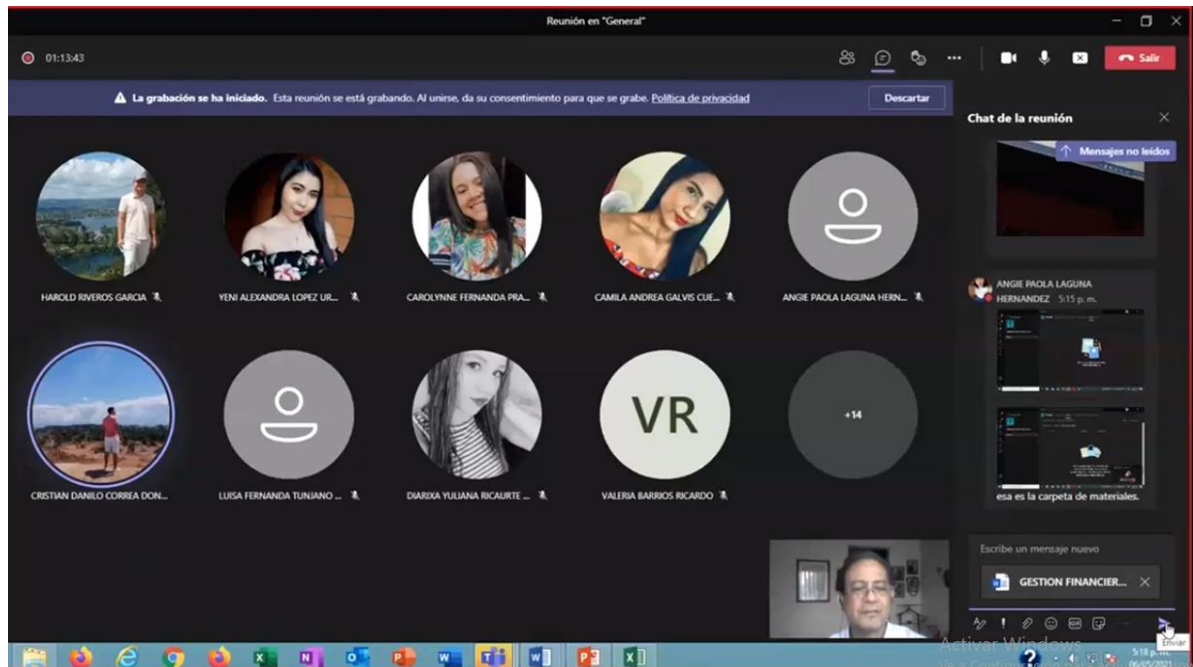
Reunión en "General"

01:13:43

Salir

La grabación se ha iniciado. Esta reunión se está grabando. Al unirse, da su consentimiento para que se grabe. Política de privacidad

Descartar

Chat de la reunión

Mensajes no leídos

HAROLD RIVEROS GARCIA

YENI ALEXANDRA LOPEZ UR...

CAROLYNNE FERNANDA PRA...

CAMILA ANDREA GALVIS CUE...

ANGIE PAOLA LAGUNA HERN...

ANGIE PAOLA LAGUNA HERNANDEZ 5:15 p. m.

VR

+14

CRISTIAN DANILO CORREA DON...

LUISA FERNANDA TUNJANO ...

DIARIXA YULIANA RICAURTE ...

VALERIA BARRIOS RICARDO

esa es la carpeta de materiales.

Escribe un mensaje nuevo

GESTION FINANCIER...

Enviar

Activar Windows

5:18 p. m.
06/05/2021